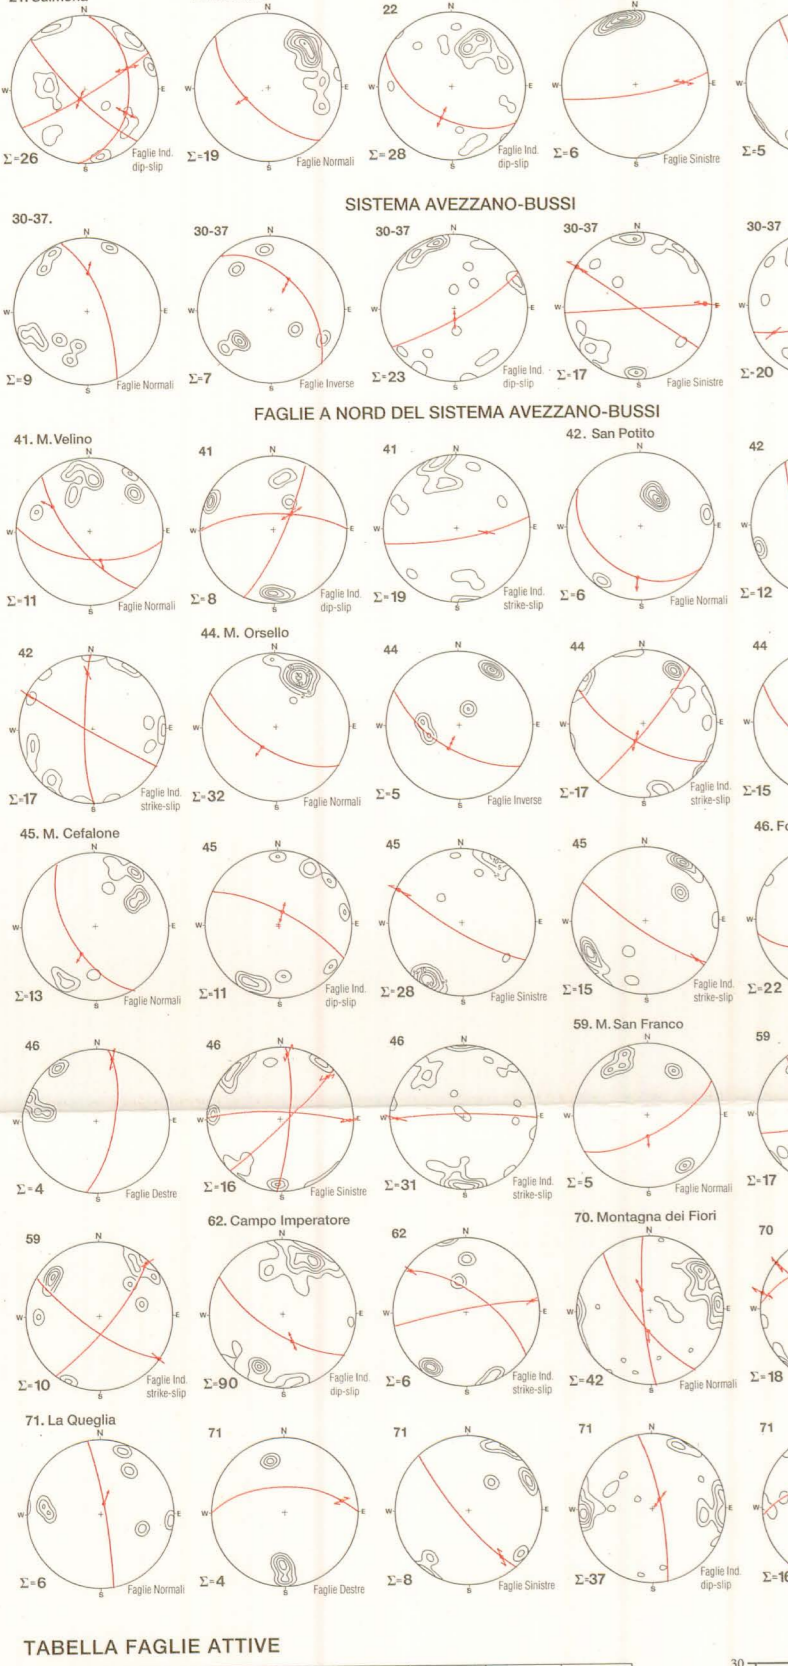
21. Sulmona
N W E S
Σ=26 Faglie Ind. dip-slip
N W E S
Σ=19 Faglie Normali
22
N W E S
Σ=28 Faglie Ind. dip-slip
N W E S
Σ=6 Faglie Sinistre
W
Σ=5

SISTEMA AVEZZANO-BUSSI

30-37.
N W E S
Σ=9 Faglie Normali
30-37
N W E S
Σ=7 Faglie Inverse
30-37
N W E S
Σ=23 Faglie Ind. dip-slip
30-37
N W E S
Σ=17 Faglie Sinistre
30-37
W
Σ=20

FAGLIE A NORD DEL SISTEMA AVEZZANO-BUSSI

41. M. Velino
N W E S
Σ=11 Faglie Normali
41
N W E S
Σ=8 Faglie Ind. dip-slip
41
N W E S
Σ=19 Faglie Ind. strike-slip
42. San Potito
N W E S
Σ=6 Faglie Normali
42
Σ=12

42
N W E S
Σ=17 Faglie Ind. strike-slip
44. M. Orsello
N W E S
Σ=32 Faglie Normali
44
N W E S
Σ=5 Faglie Inverse
44
N W E S
Σ=17 Faglie Ind. strike-slip
44
W
Σ=15

45. M. Cefalone
N W E S
Σ=13 Faglie Normali
45
N W E S
Σ=11 Faglie Ind. dip-slip
45
N W E S
Σ=28 Faglie Sinistre
45
N W E S
Σ=15 Faglie Ind. strike-slip
46. F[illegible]
W
Σ=22

46
N W E S
Σ=4 Faglie Destre
46
N W E S
Σ=16 Faglie Sinistre
46
N W E S
Σ=31 Faglie Ind. strike-slip
59. M. San Franco
N W E S
Σ=5 Faglie Normali
59
Σ=17

59
N W E S
Σ=10 Faglie Ind. strike-slip
62. Campo Imperatore
N W E S
Σ=90 Faglie Ind. dip-slip
62
N W E S
Σ=6 Faglie Ind. strike-slip
70. Montagna dei Fiori
N W E S
Σ=42 Faglie Normali
70
W
Σ=18

71. La Queglia
N W E S
Σ=6 Faglie Normali
71
N W E S
Σ=4 Faglie Destre
71
N W E S
Σ=8 Faglie Sinistre
71
N W E S
Σ=37 Faglie Ind. dip-slip
71
W
Σ=16

TABELLA FAGLIE ATTIVE
30